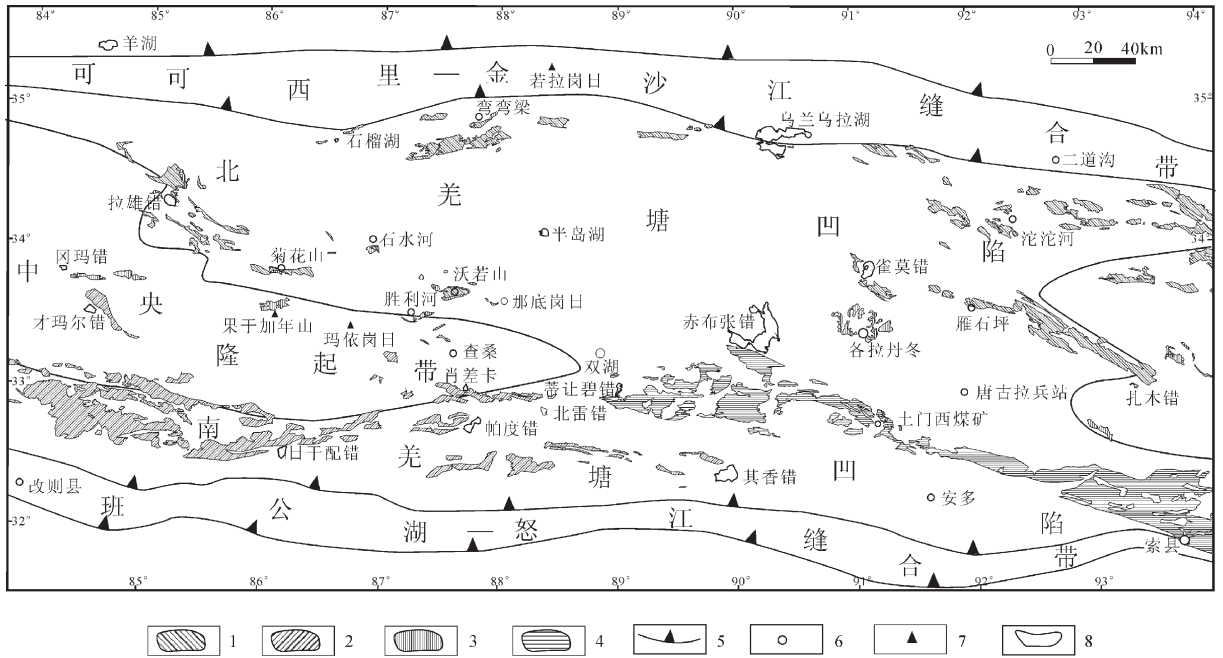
84° 85° 86° 87° 88° 89° 90° 91° 92° 93° 94°

羊湖

0 20 40km

可 可 西 里 一 金 若拉岗日 沙 江 缝 合 带

35° 35°

弯弯梁 乌兰乌拉湖 石榴湖 二道沟

北 羌 塘 凹 陷

拉雄错

34° 34°

冈玛错 石水河 半岛湖 沱沱河 菊花山 沃若山 雀莫错

中 央 隆 起 带

胜利河 那底岗日 才玛尔错 果干加年山 玛依岗日 赤布张错 雁石坪 各拉丹冬 查桑 双湖

33° 33°

肖茶卡 蓄让碧错 唐古拉兵站 扎木错 北雷错 土门西煤矿 帕度错

南 羌 塘 凹 陷

日干配错 其香错 改则县 安多

32° 32°

班 公 湖 一 怒 江 缝 合 带

索县

85° 86° 87° 88° 89° 90° 91° 92° 93°

1 2 3 4 5 6 7 8